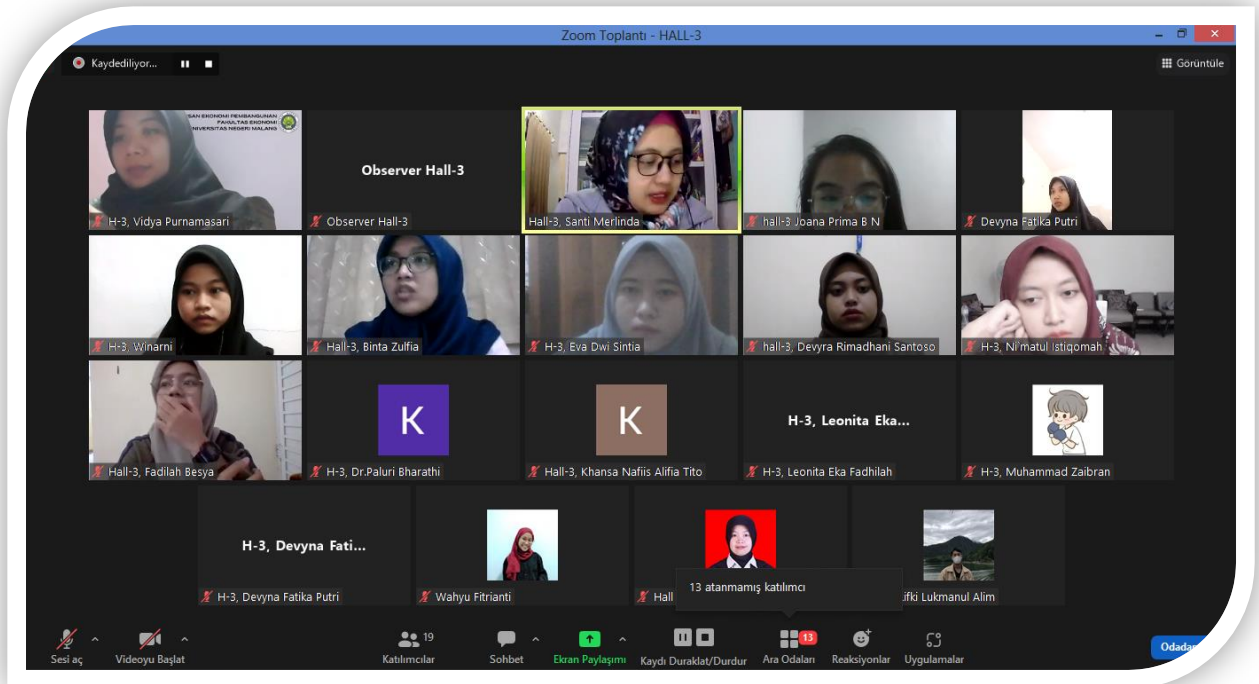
Zoom Toplantı - HALL-3

Kaydediliyor...

Görüntüle

SAN EKONOMI PEMBANGUNAN FAKULTAS EKONOMI NIVERSITAS NEGERI MALANG

H-3, Vidya Purnamasari

Observer Hall-3

Observer Hall-3

Hall-3, Santi Merlinda

hall-3 Joana Prima B N

Devyna Fatika Putri

H-3, Winarni

Hall-3, Binta Zulfia

H-3, Eva Dwi Sintia

hall-3, Devyra Rimadhani Santoso

H-3, Ni'matul Istiqomah

Hall-3, Fadilah Besya

K

H-3, Dr.Paluri Bharathi

K

Hall-3, Khansa Nafiis Alifia Tito

H-3, Leonita Eka...

H-3, Leonita Eka Fadhilah

H-3, Muhammad Zaibran

H-3, Devyna Fati...

H-3, Devyna Fatika Putri

Wahyu Fitrianti

Hall

13 atanmamış katılımcı

ifki Lukmanul Alim

Sesi aç

Videoyu Başlat

19

Katılımcılar

Sohbet

Ekran Paylaşımı

Kaydı Duraklat/Durdur

13

Ara Odaları

Reaksiyonlar

Uygulamalar

Odala